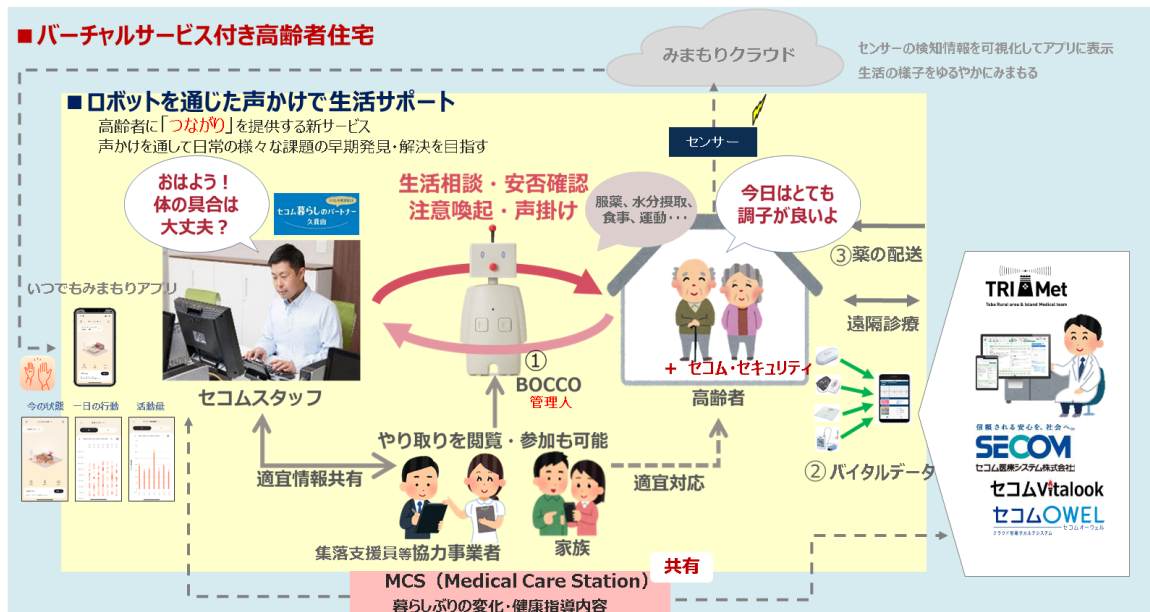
■ バーチャルサービス付き高齢者住宅

みまもりクラウド

センサーの検知情報を可視化してアプリに表示
生活の様子をゆるやかにみまもる

■ ロボットを通じた声かけで生活サポート
高齢者に「つながり」を提供する新サービス
声かけを通して日常の様々な課題の早期発見・解決を目指す

センサー

おはよう！
体の具合は
大丈夫？

セコム暮らしのパートナー
久我山

生活相談・安否確認
注意喚起・声掛け

服薬、水分摂取、
食事、運動・・・

今日はとても
調子が良いよ

③ 薬の配送

いつでもみまもりアプリ

遠隔診療

TRI Met
Toba Rural area & Island Medical team

①
BOCCO
管理人

＋ セコム・セキュリティ

セコムスタッフ

高齢者

今の状態　一日の行動　活動量

やり取りを閲覧・参加も可能

適宜情報共有

適宜対応

② バイタルデータ

信頼される安心を、社会へ。
SECOM
セコム医療システム株式会社

セコムVitalook

セコムOWEL
クラウド型電子カルテシステム　セコムオーウェル

集落支援員等協力事業者

家族

共有

MCS（Medical Care Station）
暮らしぶりの変化・健康指導内容